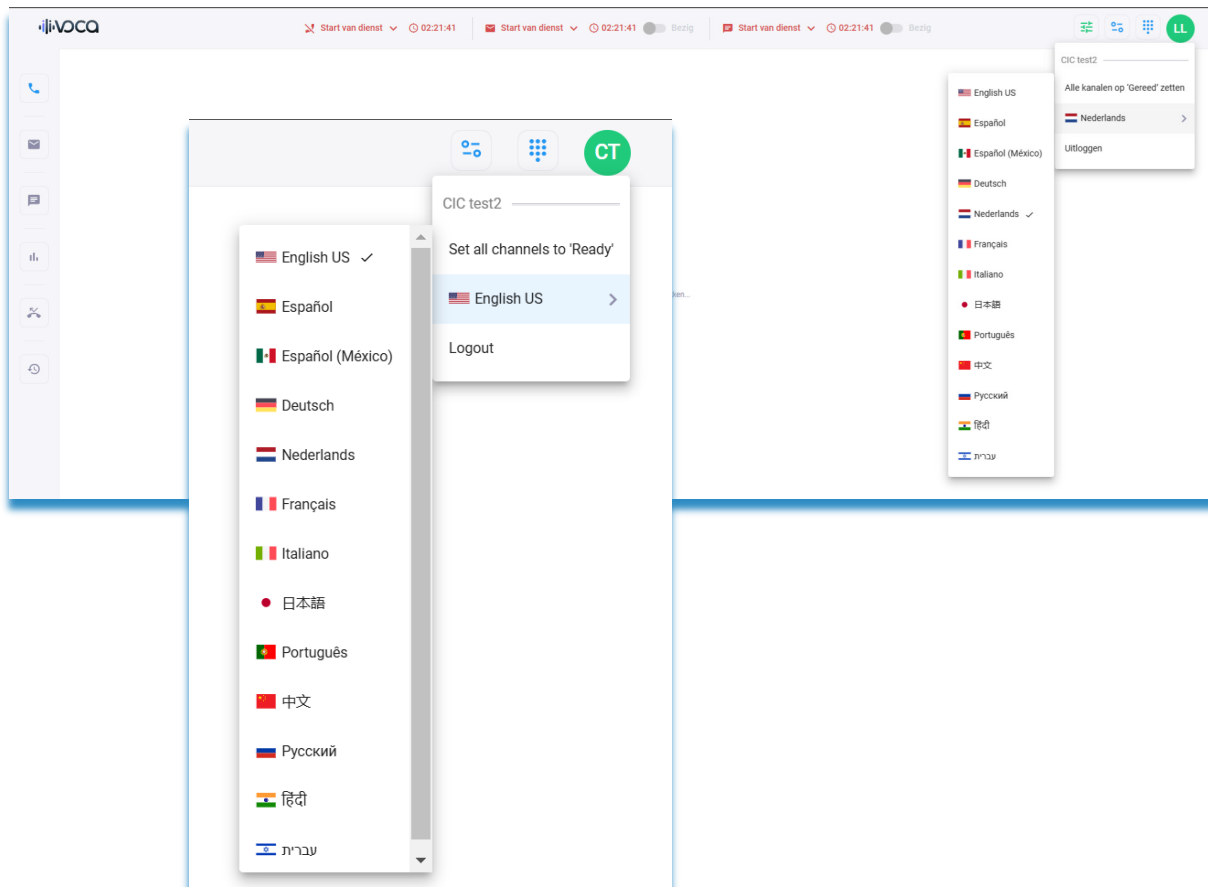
VOCA

Start van dienst 02:21:41 | Start van dienst 02:21:41 Bezig | Start van dienst 02:21:41 Bezig

LL

CIC test2
Alle kanalen op 'Gereed' zetten
Nederlands
Uitloggen

English US
Español
Español (México)
Deutsch
Nederlands ✓
Français
Italiano
日本語
Português
中文
Русский
हिंदी
עברית

CT

CIC test2
Set all channels to 'Ready'
English US
Logout

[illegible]ken...

English US ✓
Español
Español (México)
Deutsch
Nederlands
Français
Italiano
日本語
Português
中文
Русский
हिंदी
עברית